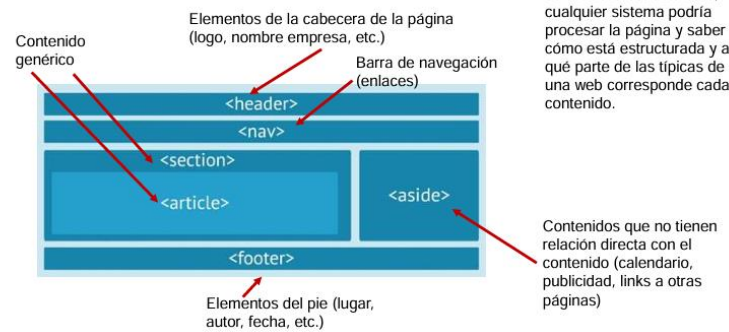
Elementos de la cabecera de la página (logo, nombre empresa, etc.)

cualquier sistema podría procesar la página y saber cómo está estructurada y a qué parte de las típicas de una web corresponde cada contenido.

Contenido genérico

Barra de navegación (enlaces)

<header>

<nav>

<section>

<article>

<aside>

<footer>

Contenidos que no tienen relación directa con el contenido (calendario, publicidad, links a otras páginas)

Elementos del pie (lugar, autor, fecha, etc.)